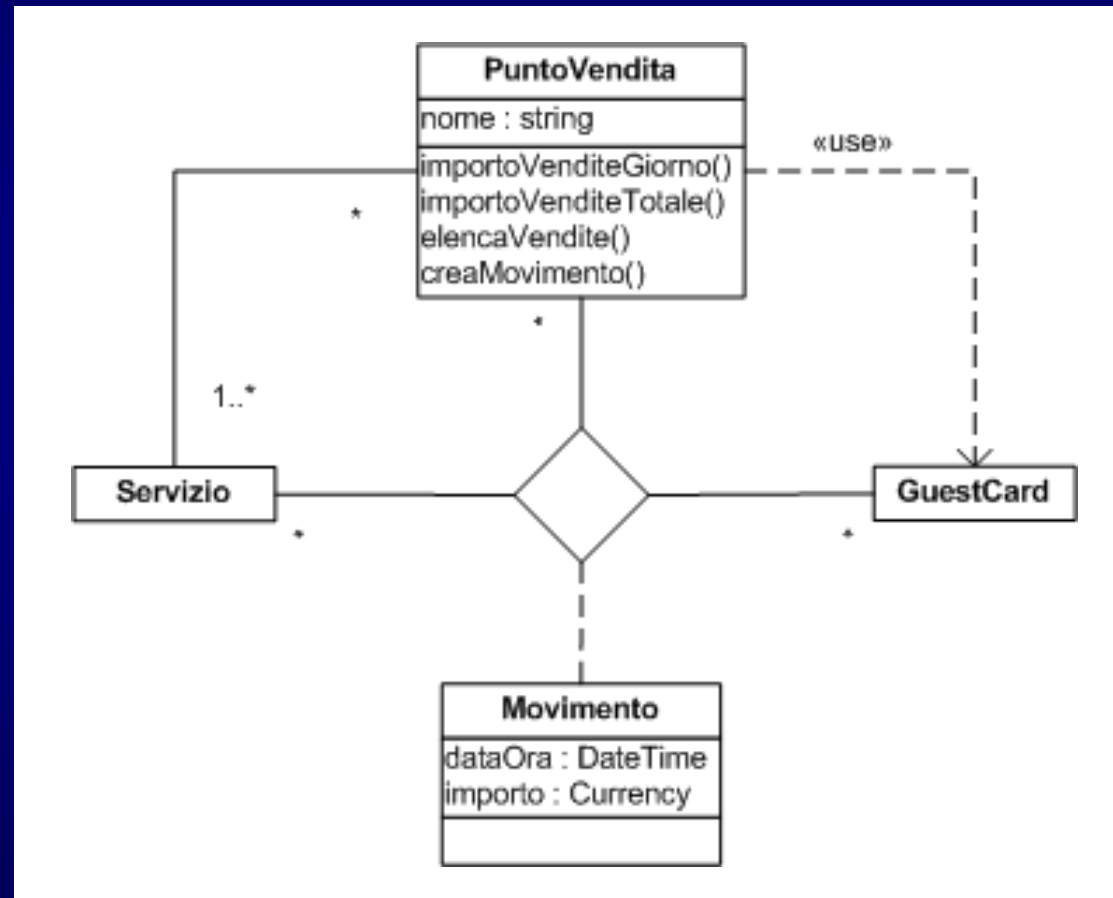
PuntoVendita

nome : string

importoVenditeGiorno()
importoVenditeTotale()
elencaVendite()
creaMovimento()

«use»

*

*

1..*

Servizio

*

GuestCard

*

Movimento

dataOra : DateTime
importo : Currency